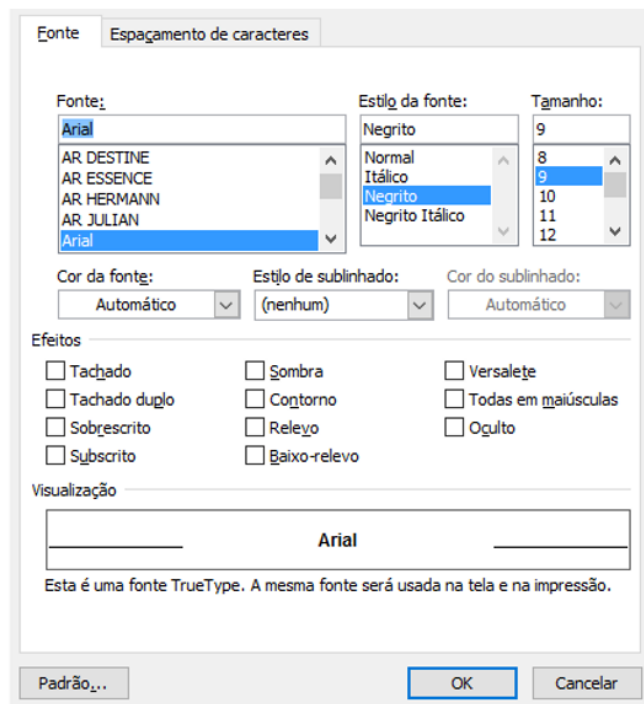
Fonte | Espaçamento de caracteres

Fonte:
Arial
AR DESTINE
AR ESSENCE
AR HERMANN
AR JULIAN
Arial

Estilo da fonte:
Negrito
Normal
Itálico
Negrito
Negrito Itálico

Tamanho:
9
8
9
10
11
12

Cor da fonte:
Automático

Estilo de sublinhado:
(nenhum)

Cor do sublinhado:
Automático

Efeitos
Tachado
Tachado duplo
Sobrescrito
Subscrito
Sombra
Contorno
Relevo
Baixo-relevo
Versalete
Todas em maiúsculas
Oculto

Visualização
Arial

Esta é uma fonte TrueType. A mesma fonte será usada na tela e na impressão.

Padrão...
OK
Cancelar